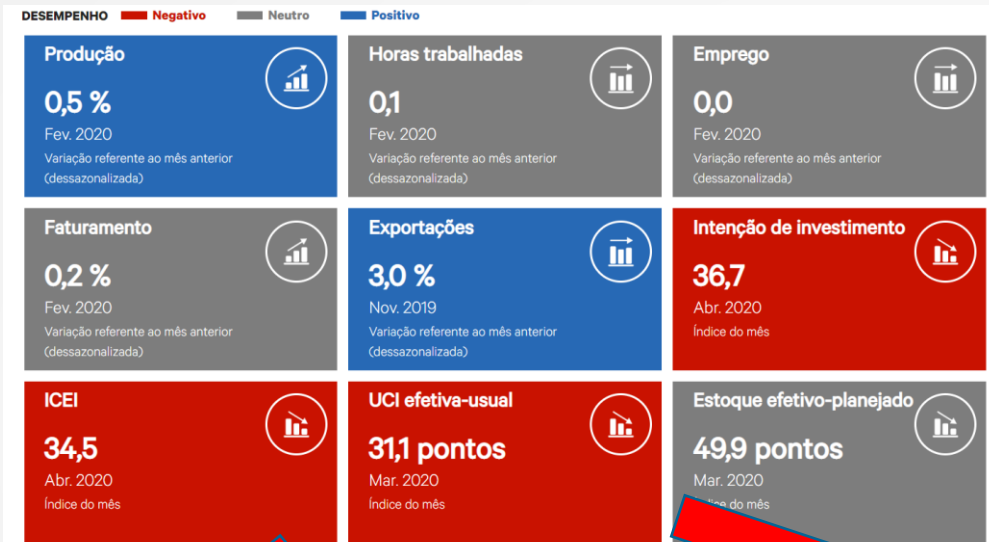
DESEMPENHO Negativo Neutro Positivo

Produção
0,5 %
Fev. 2020
Variação referente ao mês anterior (dessazonalizada)

Horas trabalhadas
0,1
Fev. 2020
Variação referente ao mês anterior (dessazonalizada)

Emprego
0,0
Fev. 2020
Variação referente ao mês anterior (dessazonalizada)

Faturamento
0,2 %
Fev. 2020
Variação referente ao mês anterior (dessazonalizada)

Exportações
3,0 %
Nov. 2019
Variação referente ao mês anterior (dessazonalizada)

Intenção de investimento
36,7
Abr. 2020
Índice do mês

ICEI
34,5
Abr. 2020
Índice do mês

UCI efetiva-usual
31,1 pontos
Mar. 2020
Índice do mês

Estoque efetivo-planejado
49,9 pontos
Mar. 2020
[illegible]ndice do mês